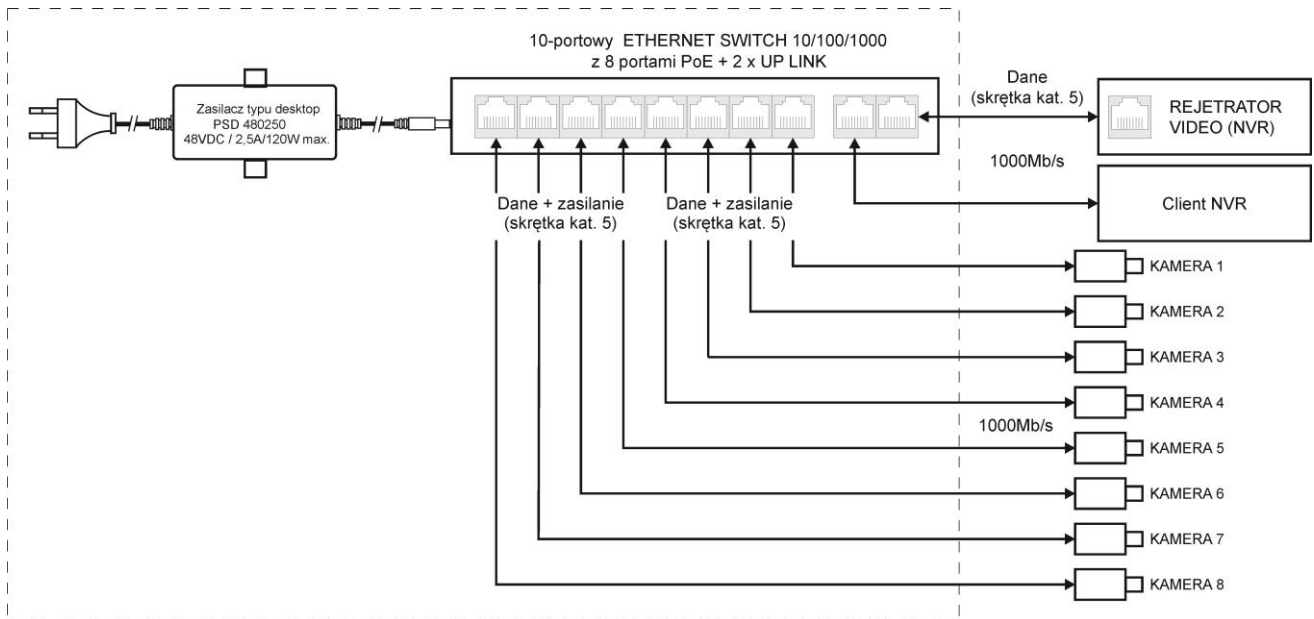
10-portowy ETHERNET SWITCH 10/100/1000
z 8 portami PoE + 2 x UP LINK

Zasilacz typu desktop
PSD 480250
48VDC / 2,5A/120W max.

Dane
(skrętka kat. 5)

REJETRATOR
VIDEO (NVR)

1000Mb/s

Client NVR

Dane + zasilanie
(skrętka kat. 5)

Dane + zasilanie
(skrętka kat. 5)

KAMERA 1
KAMERA 2
KAMERA 3
KAMERA 4
1000Mb/s
KAMERA 5
KAMERA 6
KAMERA 7
KAMERA 8